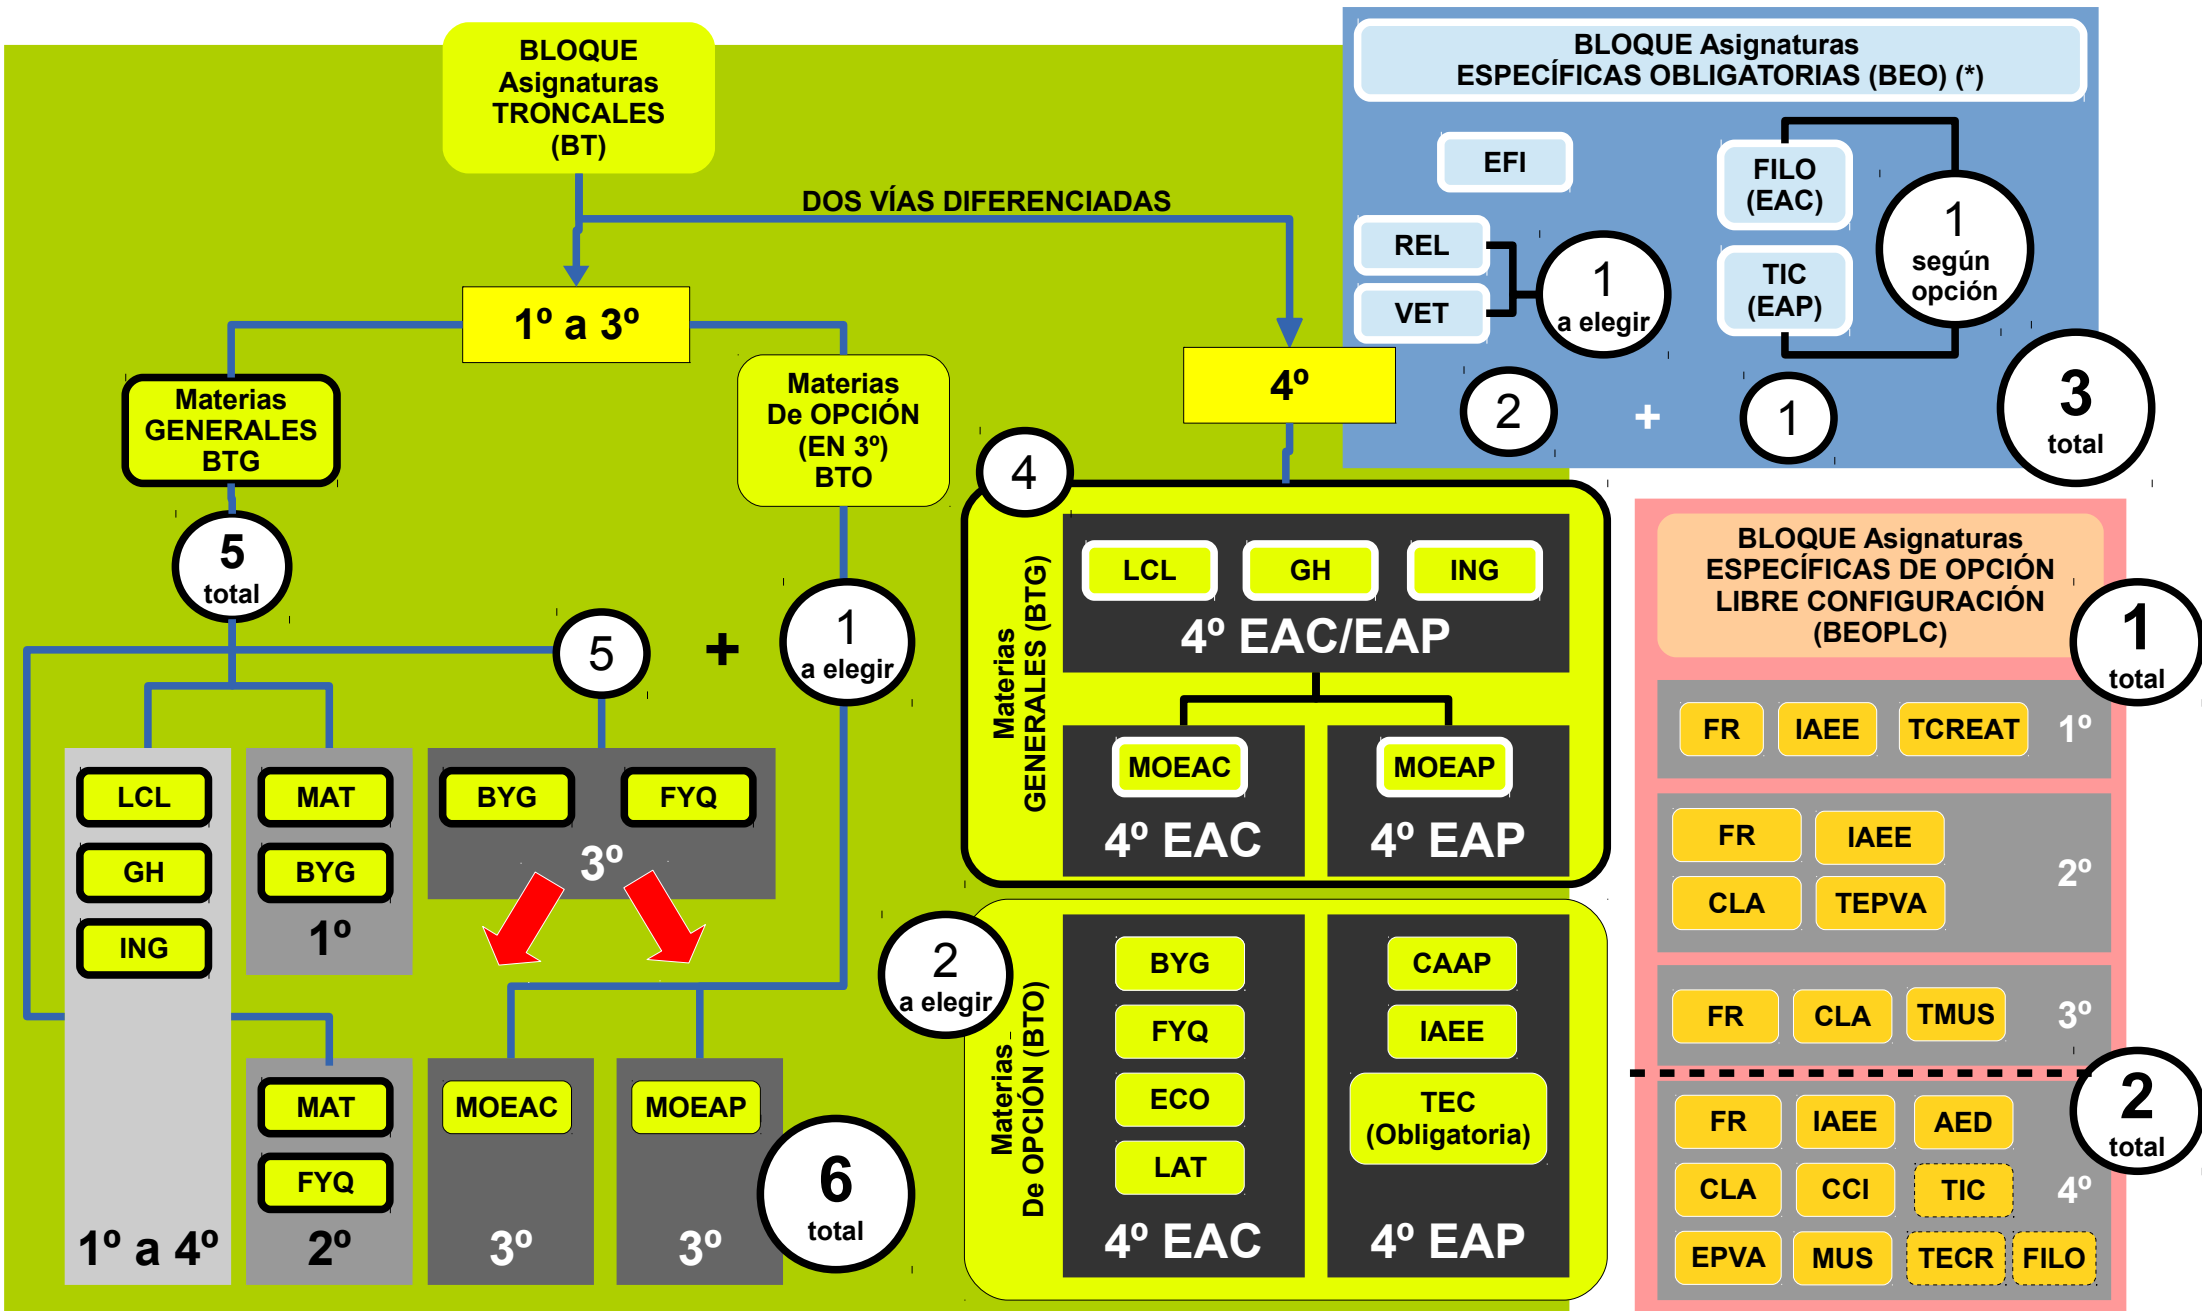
BLOQUE Asignaturas TRONCALES (BT)

DOS VÍAS DIFERENCIADAS

1º a 3º

Materias GENERALES BTG

5 total

Materias De OPCIÓN (EN 3º) BTO

5

+

1 a elegir

LCL
GH
ING
1º a 4º

MAT
BYG
1º

BYG
FYQ
3º

MAT
FYQ
2º

MOEAC
3º

MOEAP
3º

6 total

4º

4

Materias GENERALES (BTG)

LCL
GH
ING
4º EAC/EAP

MOEAC
4º EAC

MOEAP
4º EAP

2 a elegir

Materias De OPCIÓN (BTO)

BYG
FYQ
ECO
LAT
4º EAC

CAAP
IAEE
TEC (Obligatoria)
4º EAP

BLOQUE Asignaturas ESPECÍFICAS OBLIGATORIAS (BEO) (*)

EFI

REL
VET
1 a elegir

FILO (EAC)
TIC (EAP)
1 según opción

2
+
1
3 total

BLOQUE Asignaturas ESPECÍFICAS DE OPCIÓN LIBRE CONFIGURACIÓN (BEOPLC)

1 total

FR
IAEE
TCREAT
1º

FR
IAEE
CLA
TEPVA
2º

FR
CLA
TMUS
3º

2 total

FR
IAEE
AED
CLA
CCI
TIC
4º
EPVA
MUS
TECR
FILO